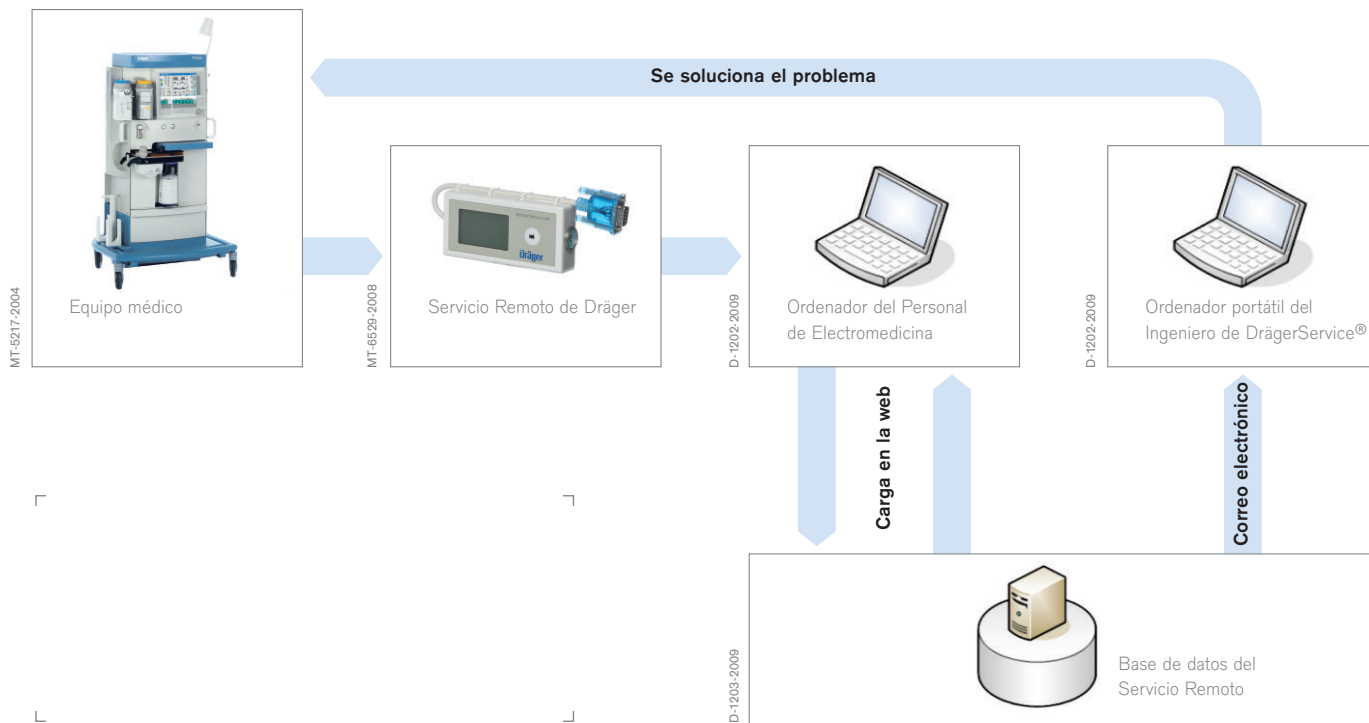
Se soluciona el problema

MT-5217-2004
Equipo médico

MT-6529-2008
Dräger
Servicio Remoto de Dräger

D-1202-2009
Ordenador del Personal de Electromedicina

D-1202-2009
Ordenador portátil del Ingeniero de DrägerService®

Carga en la web

Correo electrónico

D-1203-2009
Base de datos del Servicio Remoto